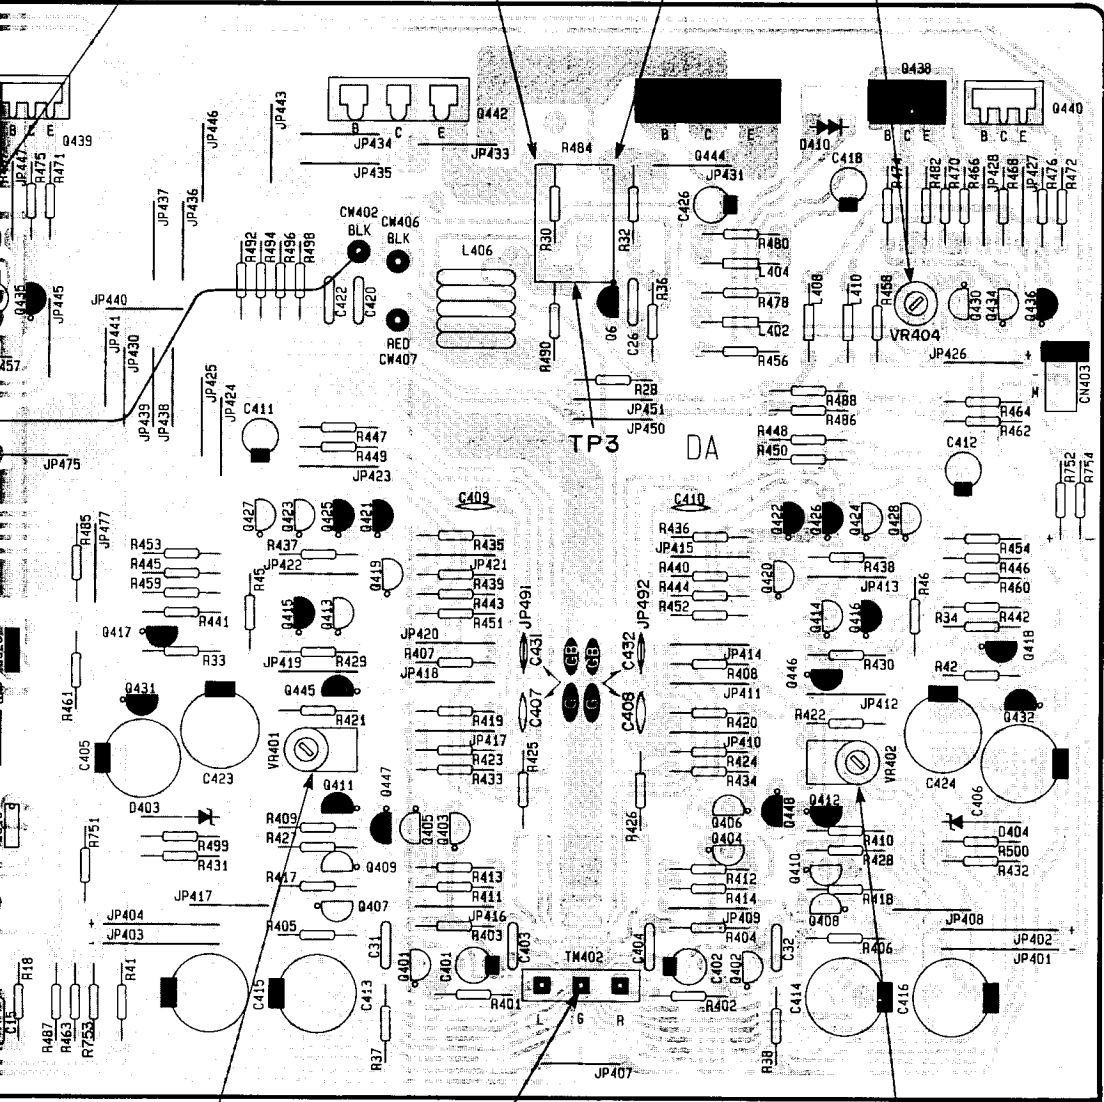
Q438
Q440
B C E
B C E
B C E
B C E
Q442
Q439
JP443
JP446
JP434
JP433
JP435
R484
Q444
JP431
D410
C418
R474
R482
R470
R466
JP428
R468
JP427
R476
R472
R475
R471
JP437
JP436
CW402 BLK
CW406 BLK
R492
R494
R496
R498
L406
R30
R32
C426
R480
L404
R478
L402
R456
L408
L410
R458
VR404
Q430
Q434
Q436
Q435
JP445
JP440
JP441
JP430
C422
C420
RED CW407
R490
Q6
C26
R36
JP426
CN403
R457
JP425
JP424
JP439
JP438
C411
R447
R449
JP423
JP475
R28
JP451
JP450
TP3
DA
R488
R486
R448
R450
R464
R462
C412
R752
R754
C409
C410
Q427
Q423
Q425
Q421
R485
JP477
R453
R445
R459
R437
JP422
R45
R441
Q419
Q415
Q413
R435
JP421
R439
R443
R451
JP491
JP492
R436
JP415
R440
R444
R452
Q420
Q422
Q426
Q424
Q428
R438
JP413
R46
Q414
Q416
R454
R446
R460
R34
R442
Q418
Q417
R33
JP420
R407
JP418
JP419
R429
C431
C432
GB
GB
JP414
R408
JP411
R430
Q446
R42
JP412
R461
Q431
Q445
R421
C407
C408
G
G
Q432
C405
C423
VR401
R419
JP417
R423
R433
R425
R420
JP410
R424
R434
R422
VR402
C424
C406
D403
Q411
Q447
R426
Q406
Q448
Q412
R751
R409
R427
R499
R431
Q405
Q403
Q404
R410
R428
D404
R500
R432
Q409
R413
R411
R412
R414
Q410
JP417
R417
Q407
JP416
JP409
Q408
R418
JP404
JP403
R405
R403
C403
C404
R404
JP408
R406
JP402
JP401
R18
R41
C31
C32
Q401
C401
TM402
C402
Q402
C415
C413
C414
C416
R487
R463
R753
R401
R402
L
G
R
C15
R37
R38
JP407